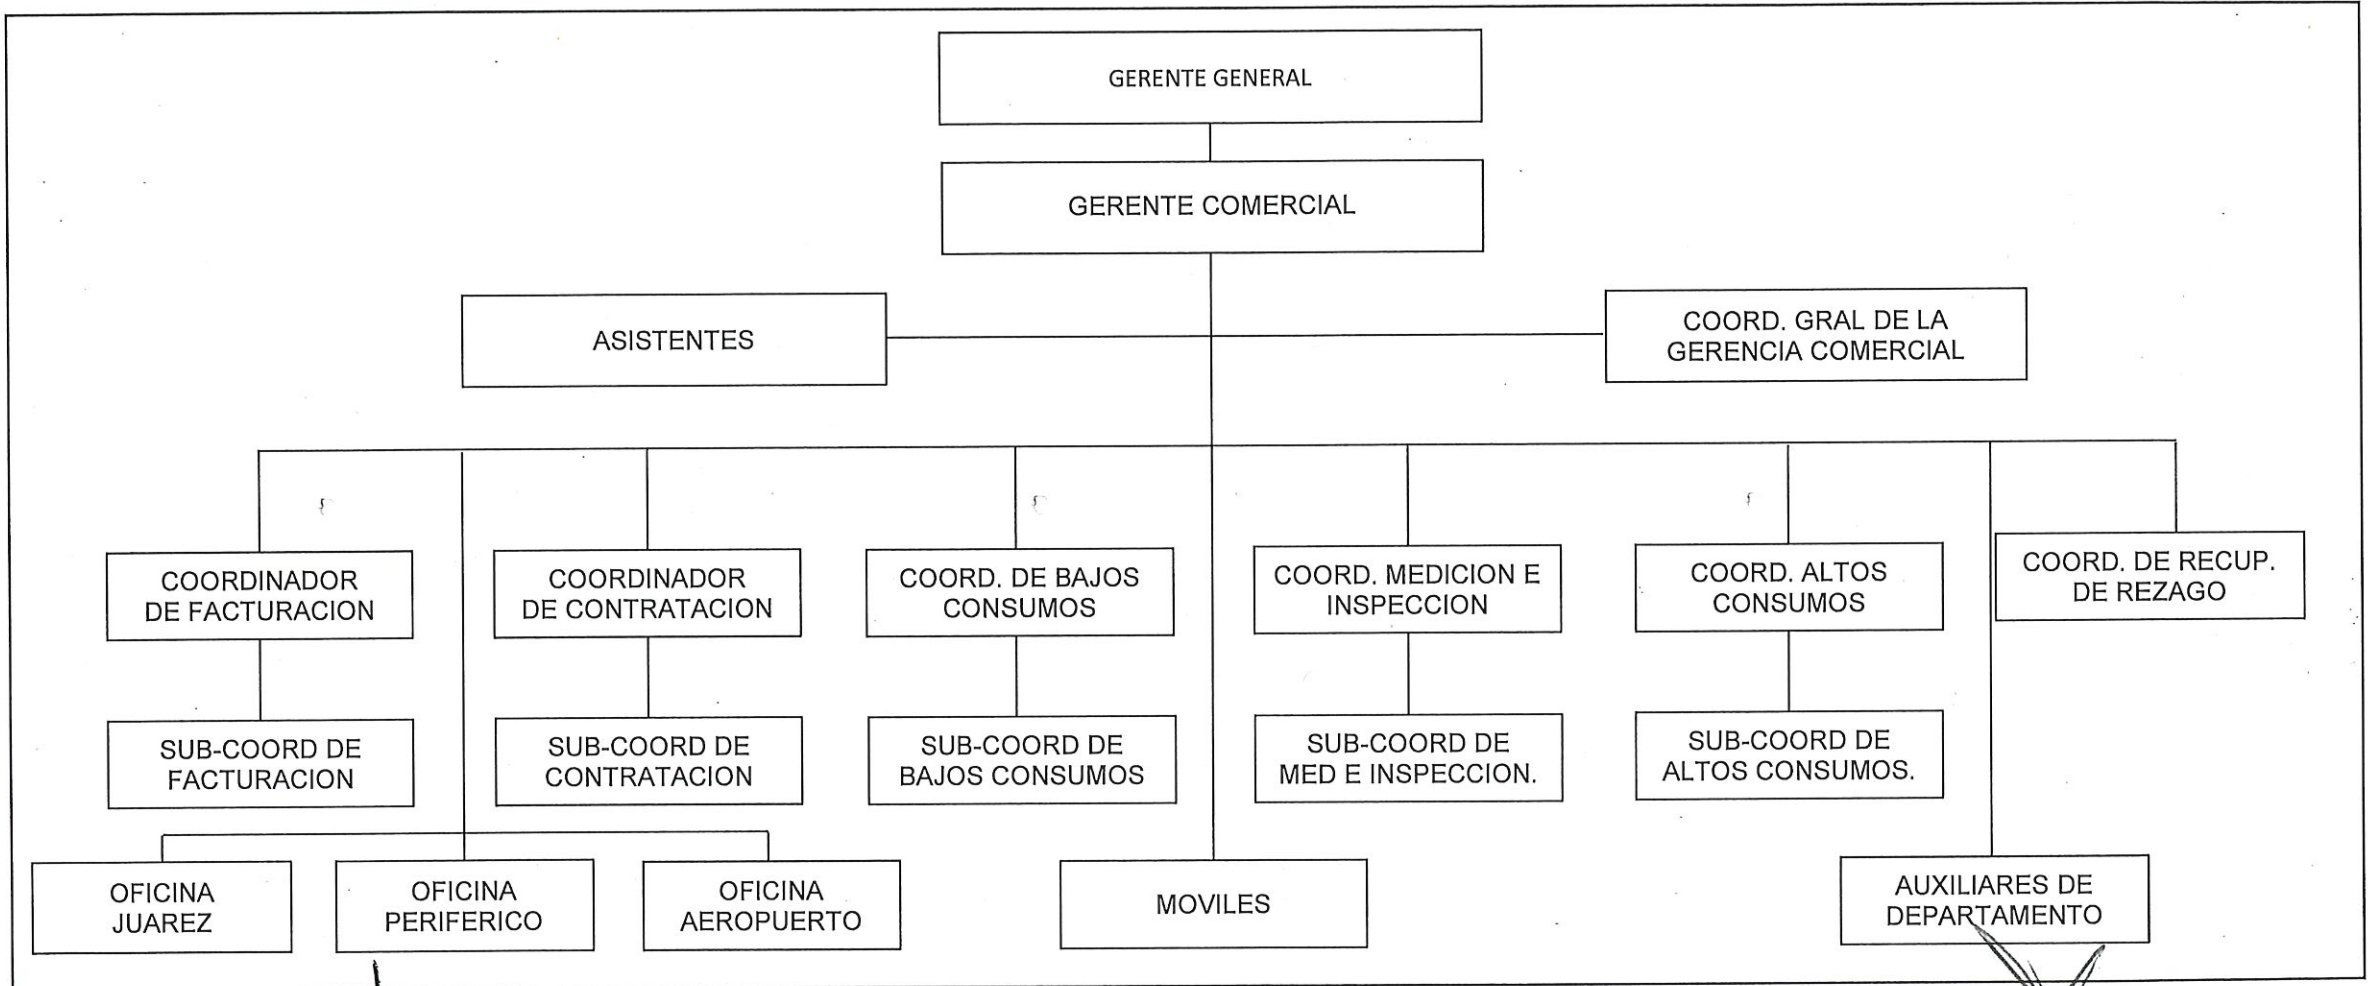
GERENTE GENERAL

GERENTE COMERCIAL

ASISTENTES

COORD. GRAL DE LA GERENCIA COMERCIAL

COORDINADOR DE FACTURACION

SUB-COORD DE FACTURACION

COORDINADOR DE CONTRATACION

SUB-COORD DE CONTRATACION

COORD. DE BAJOS CONSUMOS

SUB-COORD DE BAJOS CONSUMOS

COORD. MEDICION E INSPECCION

SUB-COORD DE MED E INSPECCION.

COORD. ALTOS CONSUMOS

SUB-COORD DE ALTOS CONSUMOS.

COORD. DE RECUP. DE REZAGO

OFICINA JUAREZ

OFICINA PERIFERICO

OFICINA AEROPUERTO

MOVILES

AUXILIARES DE DEPARTAMENTO